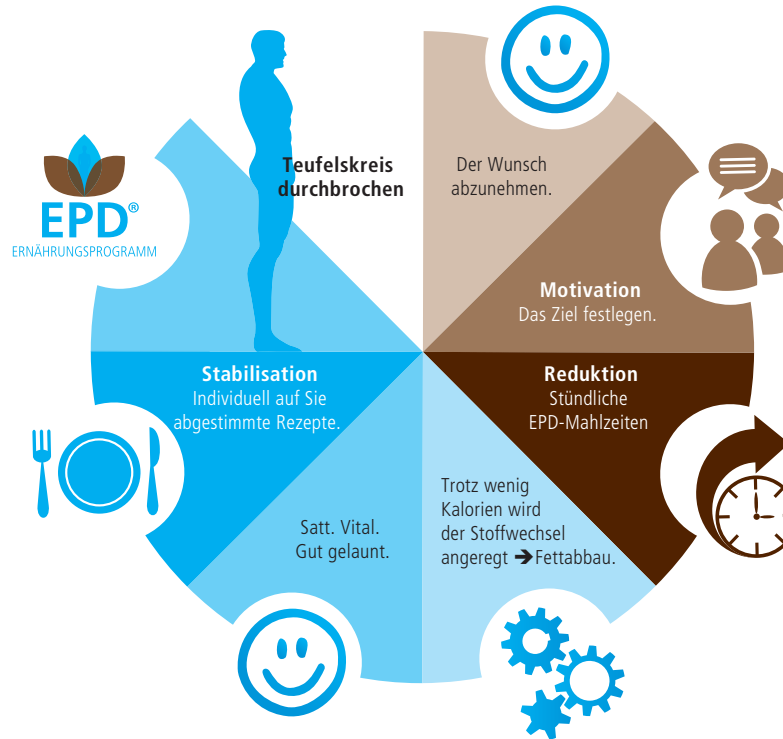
EPD®
ERNÄHRUNGSPROGRAMM

Teufelskreis durchbrochen

Der Wunsch abzunehmen.

Motivation
Das Ziel festlegen.

Reduktion
Stündliche EPD-Mahlzeiten

Trotz wenig Kalorien wird der Stoffwechsel angeregt ➔Fettabbau.

Satt. Vital. Gut gelaunt.

Stabilisation
Individuell auf Sie abgestimmte Rezepte.